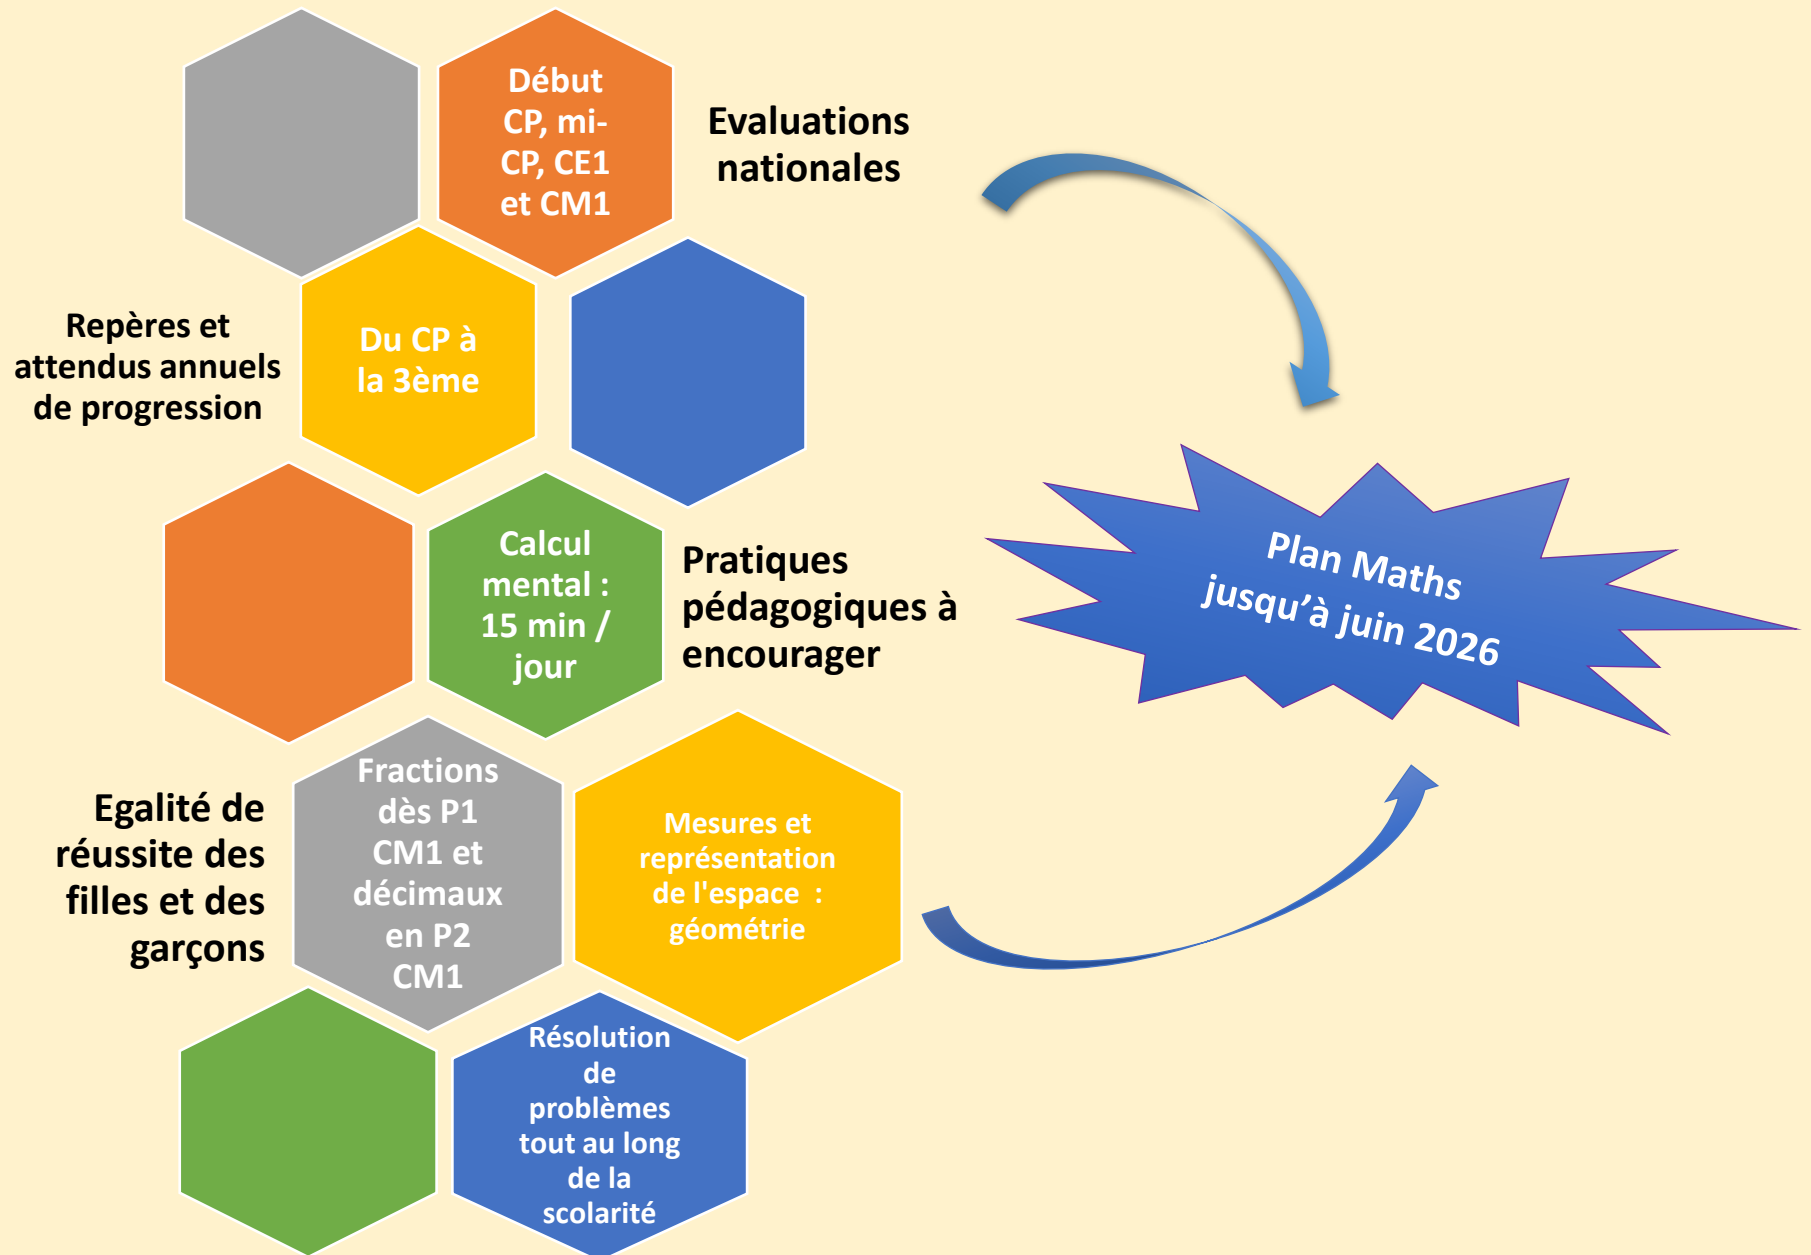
Début CP, mi-CP, CE1 et CM1

Evaluations nationales

Repères et attendus annuels de progression

Du CP à la 3ème

Calcul mental : 15 min / jour

Pratiques pédagogiques à encourager

Plan Maths jusqu'à juin 2026

Egalité de réussite des filles et des garçons

Fractions dès P1 CM1 et décimaux en P2 CM1

Mesures et représentation de l'espace : géométrie

Résolution de problèmes tout au long de la scolarité